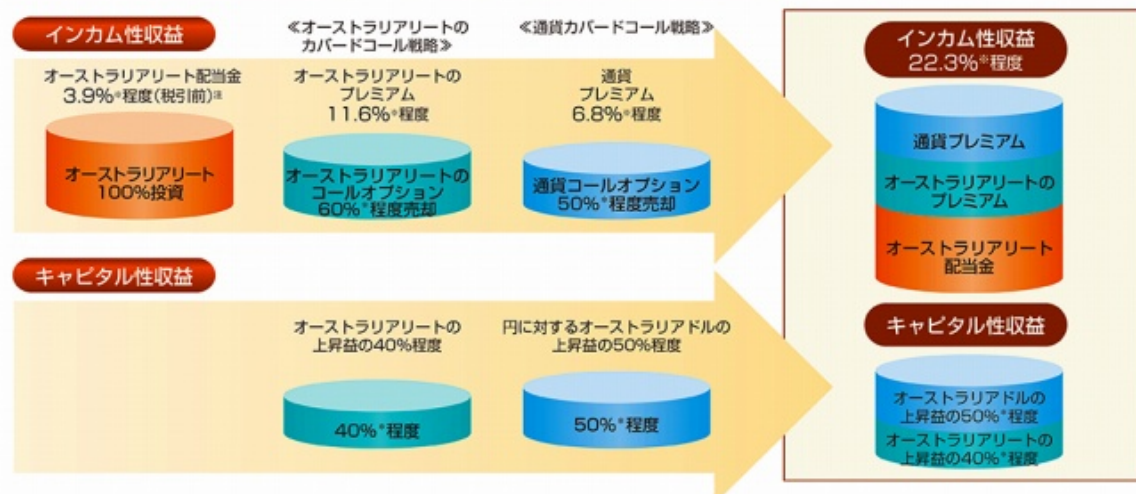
インカム性収益

≪オーストラリアリートのカバードコール戦略≫

≪通貨カバードコール戦略≫

オーストラリアリート配当金 3.9%※程度(税引前)※

オーストラリアリート 100%投資

オーストラリアリートのプレミアム 11.6%※程度

オーストラリアリートのコールオプション 60%※程度売却

通貨プレミアム 6.8%※程度

通貨コールオプション 50%※程度売却

インカム性収益 22.3%※程度

通貨プレミアム

オーストラリアリートのプレミアム

オーストラリアリート配当金

キャピタル性収益

オーストラリアリートの上昇益の40%程度

40%※程度

円に対するオーストラリアドルの上昇益の50%程度

50%※程度

キャピタル性収益

オーストラリアドルの上昇益の50%※程度

オーストラリアリートの上昇益の40%※程度